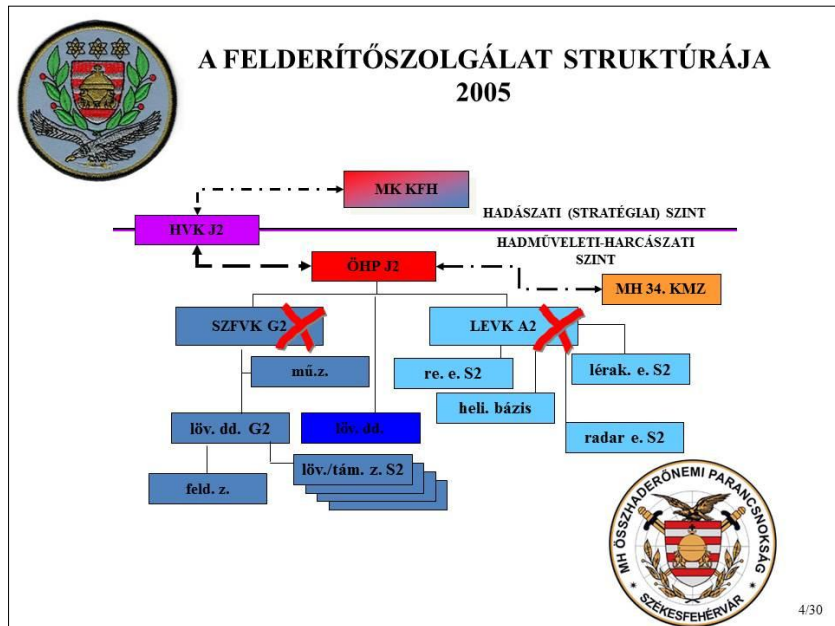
A FELDERÍTŐSZOLGÁLAT STRUKTÚRÁJA
2005

MK KFH

HVK J2

HADÁSZATI (STRATÉGIAI) SZINT

HADMŰVELETI-HARCÁSZATI SZINT

ÖHP J2

MH 34. KMZ

SZFVK G2

LEVK A2

mű.z.

re. e. S2

lérak. e. S2

heli. bázis

radar e. S2

löv. dd. G2

löv. dd.

löv./tám. z. S2

feld. z.

MH ÖSSZHADERŐNEMI PARANCSNOKSÁG
SZÉKESFEHÉRVÁR

4/30